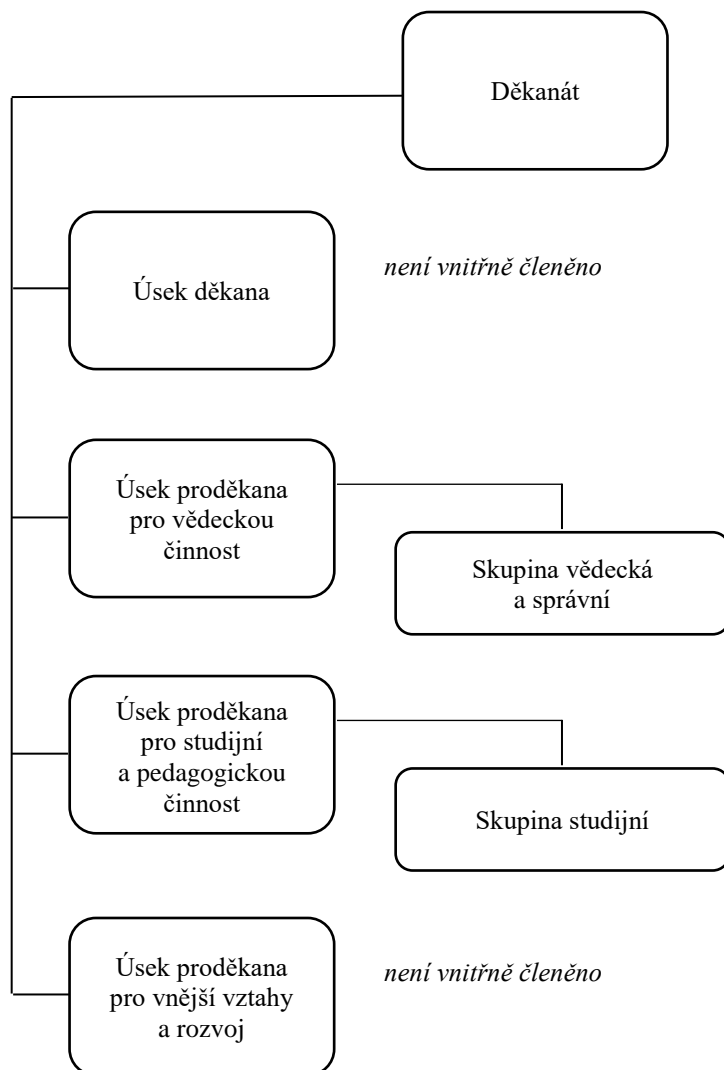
Děkanát

Úsek děkana

není vnitřně členěno

Úsek proděkana pro vědeckou činnost

Skupina vědecká a správní

Úsek proděkana pro studijní a pedagogickou činnost

Skupina studijní

Úsek proděkana pro vnější vztahy a rozvoj

není vnitřně členěno